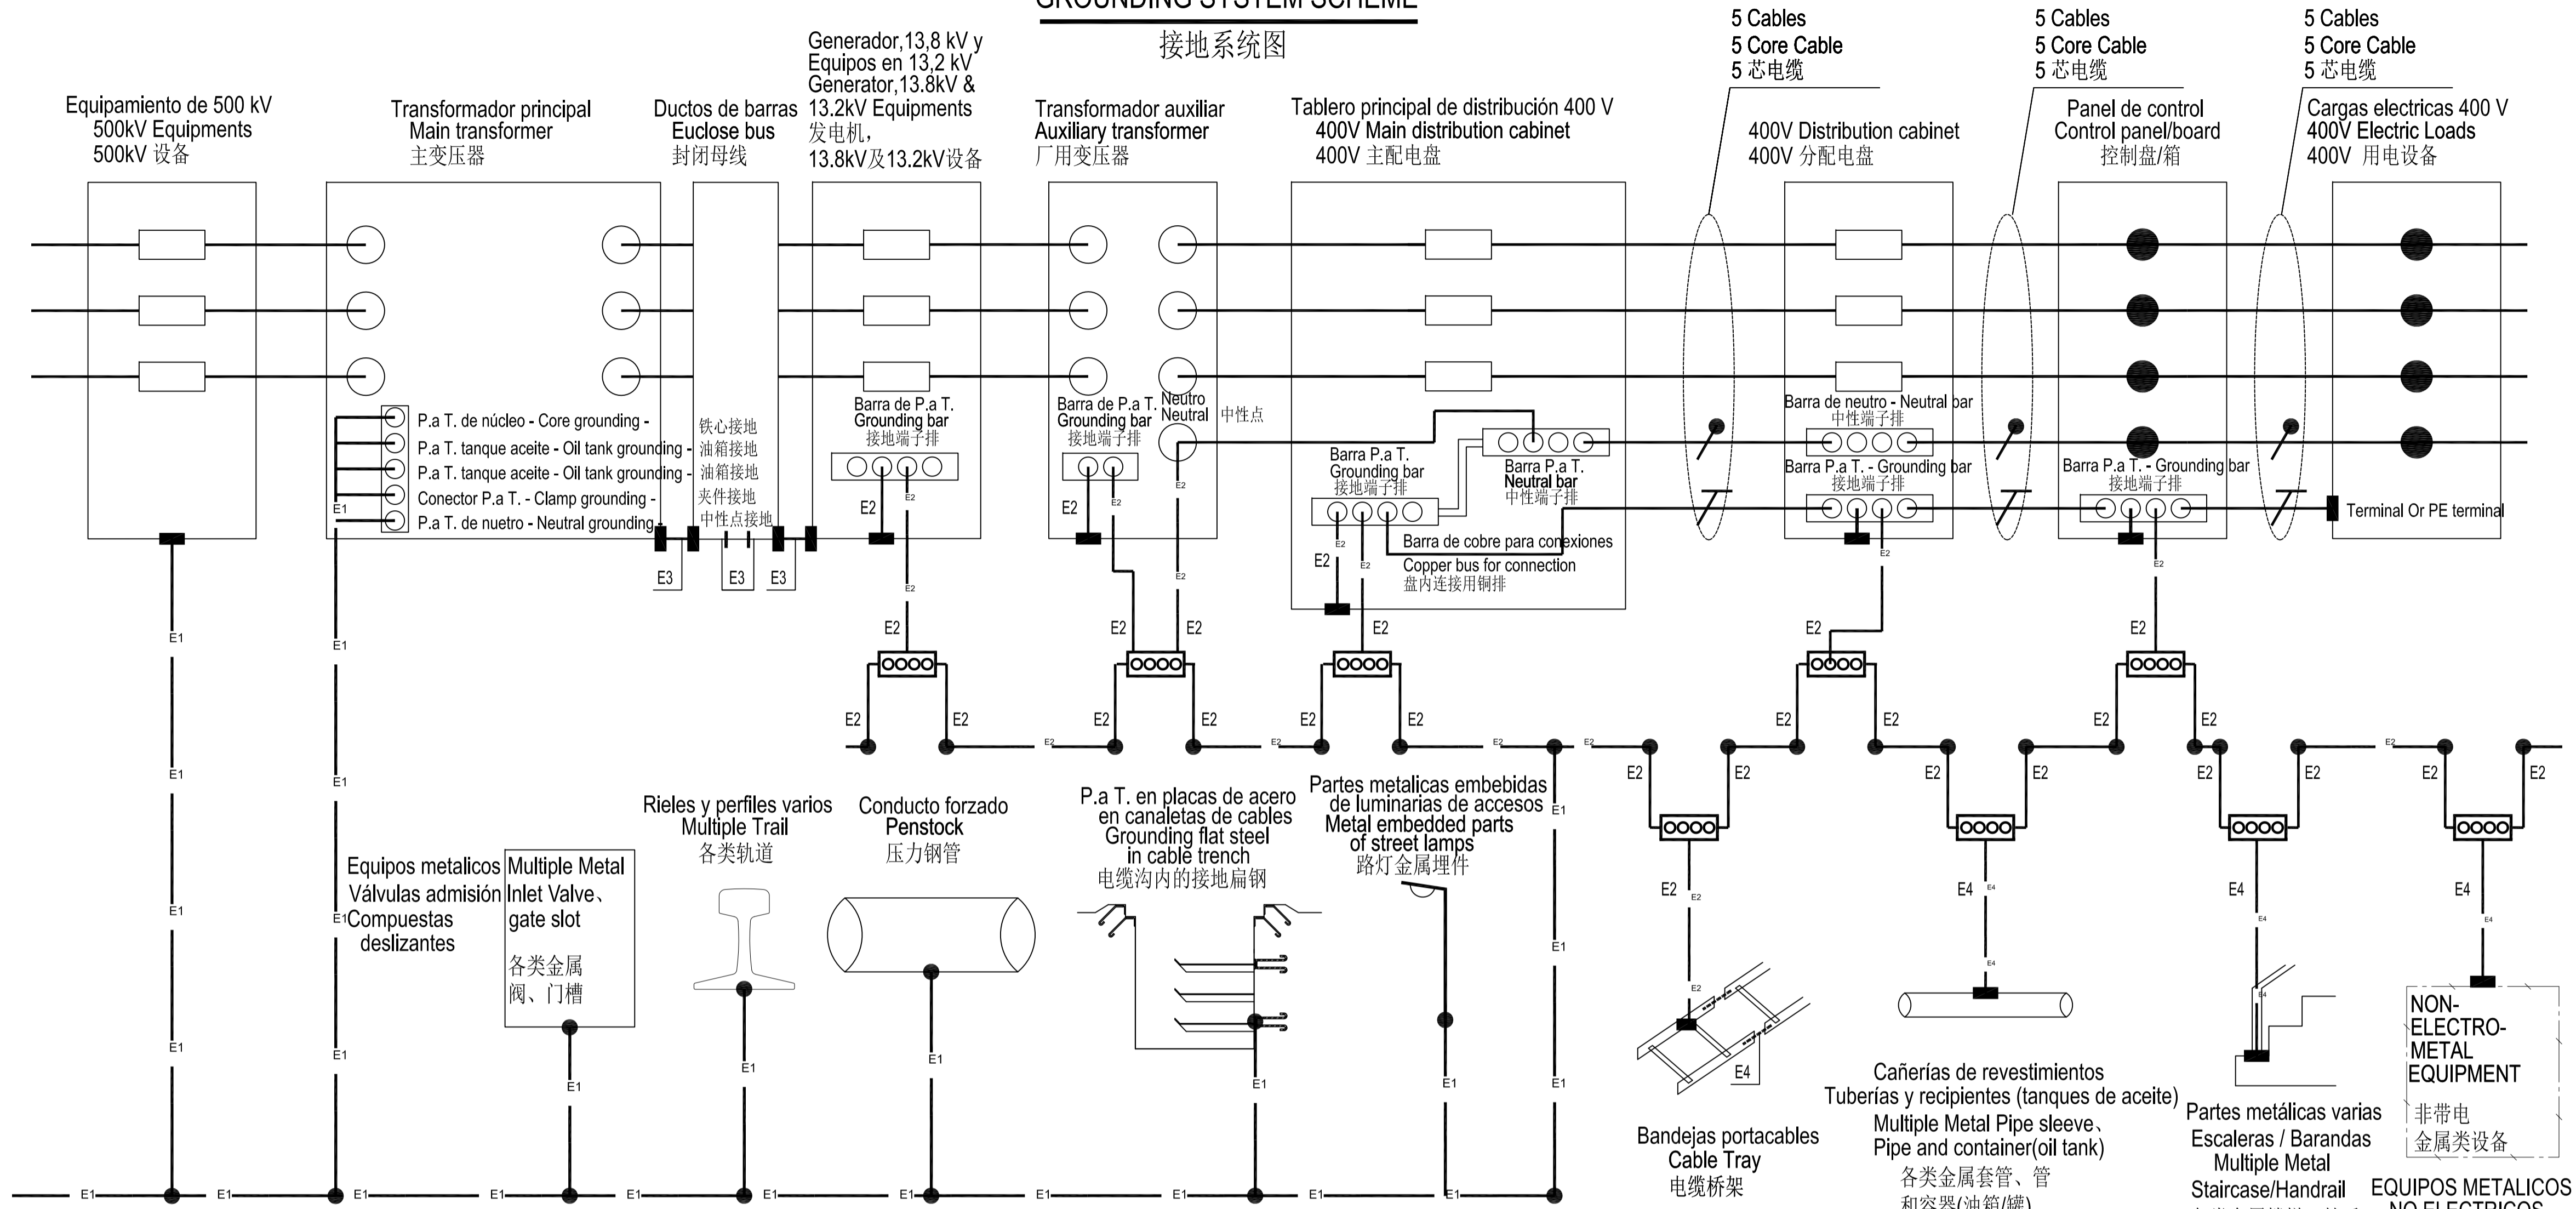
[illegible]
接地系统图

5 Cables
5 Core Cable
5 芯电缆

5 Cables
5 Core Cable
5 芯电缆

5 Cables
5 Core Cable
5 芯电缆

Equipamiento de 500 kV
500kV Equipments
500kV 设备

Transformador principal
Main transformer
主变压器

Ductos de barras
Euclose bus
封闭母线

Generador,13,8 kV y Equipos en 13,2 kV
Generator,13.8kV & 13.2kV Equipments
发电机,
13.8kV及13.2kV设备

Transformador auxiliar
Auxiliary transformer
厂用变压器

Tablero principal de distribución 400 V
400V Main distribution cabinet
400V 主配电盘

400V Distribution cabinet
400V 分配电盘

Panel de control
Control panel/board
控制盘/箱

Cargas electricas 400 V
400V Electric Loads
400V 用电设备

P.a T. de núcleo - Core grounding -
P.a T. tanque aceite - Oil tank grounding -
P.a T. tanque aceite - Oil tank grounding -
Conector P.a T. - Clamp grounding -
P.a T. de nuetro - Neutral grounding

铁心接地
油箱接地
油箱接地
夹件接地
中性点接地

Barra de P.a T.
Grounding bar
接地端子排

Barra de P.a T.
Grounding bar
接地端子排

Neutro
Neutral
中性点

Barra P.a T.
Grounding bar
接地端子排

Barra P.a T.
Neutral bar
中性端子排

Barra de cobre para conexiones
Copper bus for connection
盘内连接用铜排

Barra de neutro - Neutral bar
中性端子排
Barra P.a T. - Grounding bar
接地端子排

Barra P.a T. - Grounding bar
接地端子排

Terminal Or PE terminal

E1 E2 E3 E3 E3 E2 E2 E2 E2 E2 E2 E2 E2 E2 E2 E2 E2 E2 E2 E2 E2 E2 E2 E2 E2 E2 E2 E2 E4 E4 E4 E4

Equipos metalicos
Válvulas admisión
Compuestas deslizantes

Multiple Metal
Inlet Valve、
gate slot
各类金属
阀、门槽

Rieles y perfiles varios
Multiple Trail
各类轨道

Conducto forzado
Penstock
压力钢管

P.a T. en placas de acero en canaletas de cables
Grounding flat steel in cable trench
电缆沟内的接地扁钢

Partes metalicas embebidas de luminarias de accesos
Metal embedded parts of street lamps
路灯金属埋件

Bandejas portacables
Cable Tray
电缆桥架

Cañerías de revestimientos
Tuberías y recipientes (tanques de aceite)
Multiple Metal Pipe sleeve、
Pipe and container(oil tank)
各类金属套管、管
和容器(油箱/罐)

Partes metálicas varias
Escaleras / Barandas
Multiple Metal
Staircase/Handrail
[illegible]

NON-
ELECTRO-
METAL
EQUIPMENT
非带电
金属类设备
EQUIPOS METALICOS
NO ELECTRICOS

E1 E1 E1 E1 E1 E1 E1 E1 E1 E1 E1 E1